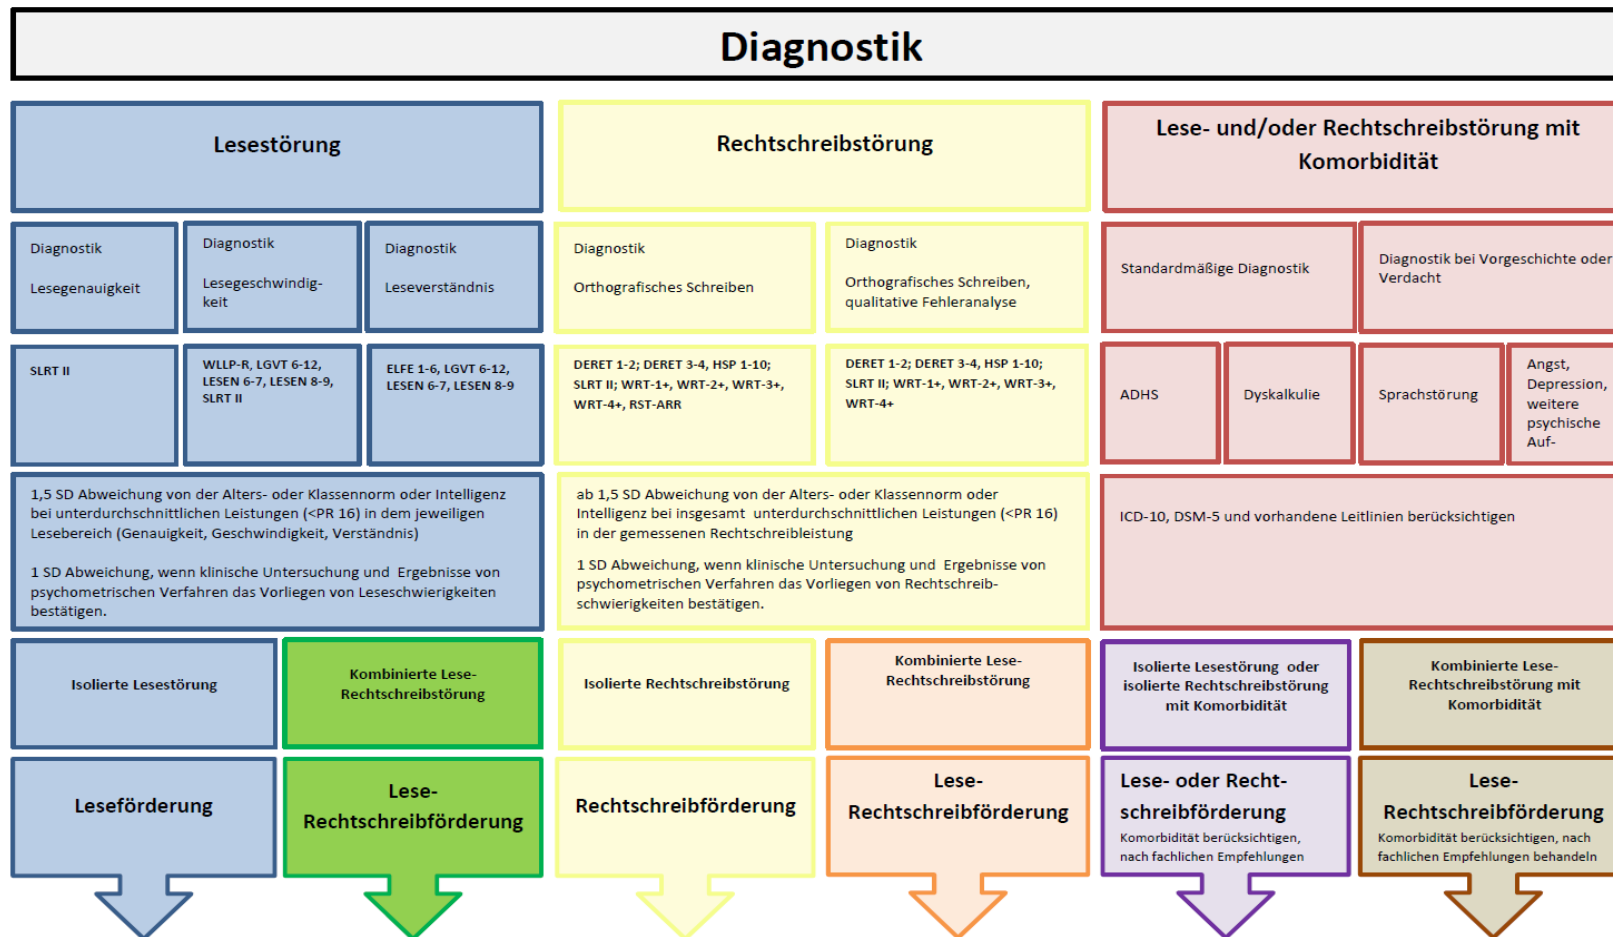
Diagnostik

Lesestörung

Rechtschreibstörung

Lese- und/oder Rechtschreibstörung mit Komorbidität

Diagnostik

Lesegenauigkeit

Diagnostik

Lesegeschwindigkeit

Diagnostik

Leseverständnis

Diagnostik

Orthografisches Schreiben

Diagnostik

Orthografisches Schreiben, qualitative Fehleranalyse

Standardmäßige Diagnostik

Diagnostik bei Vorgeschichte oder Verdacht

SLRT II

WLLP-R, LGVT 6-12, LESEN 6-7, LESEN 8-9, SLRT II

ELFE 1-6, LGVT 6-12, LESEN 6-7, LESEN 8-9

DERET 1-2; DERET 3-4, HSP 1-10; SLRT II; WRT-1+, WRT-2+, WRT-3+, WRT-4+, RST-ARR

DERET 1-2; DERET 3-4, HSP 1-10; SLRT II; WRT-1+, WRT-2+, WRT-3+, WRT-4+

ADHS

Dyskalkulie

Sprachstörung

Angst, Depression, weitere psychische Auf-

1,5 SD Abweichung von der Alters- oder Klassennorm oder Intelligenz bei unterdurchschnittlichen Leistungen (<PR 16) in dem jeweiligen Lesebereich (Genauigkeit, Geschwindigkeit, Verständnis)

1 SD Abweichung, wenn klinische Untersuchung und Ergebnisse von psychometrischen Verfahren das Vorliegen von Leseschwierigkeiten bestätigen.

ab 1,5 SD Abweichung von der Alters- oder Klassennorm oder Intelligenz bei insgesamt unterdurchschnittlichen Leistungen (<PR 16) in der gemessenen Rechtschreibleistung

1 SD Abweichung, wenn klinische Untersuchung und Ergebnisse von psychometrischen Verfahren das Vorliegen von Rechtschreibschwierigkeiten bestätigen.

ICD-10, DSM-5 und vorhandene Leitlinien berücksichtigen

Isolierte Lesestörung

Kombinierte Lese-Rechtschreibstörung

Isolierte Rechtschreibstörung

Kombinierte Lese-Rechtschreibstörung

Isolierte Lesestörung oder isolierte Rechtschreibstörung mit Komorbidität

Kombinierte Lese-Rechtschreibstörung mit Komorbidität

Leseförderung

Lese-Rechtschreibförderung

Rechtschreibförderung

Lese-Rechtschreibförderung

Lese- oder Rechtschreibförderung
Komorbidität berücksichtigen, nach fachlichen Empfehlungen

Lese-Rechtschreibförderung
Komorbidität berücksichtigen, nach fachlichen Empfehlungen behandeln